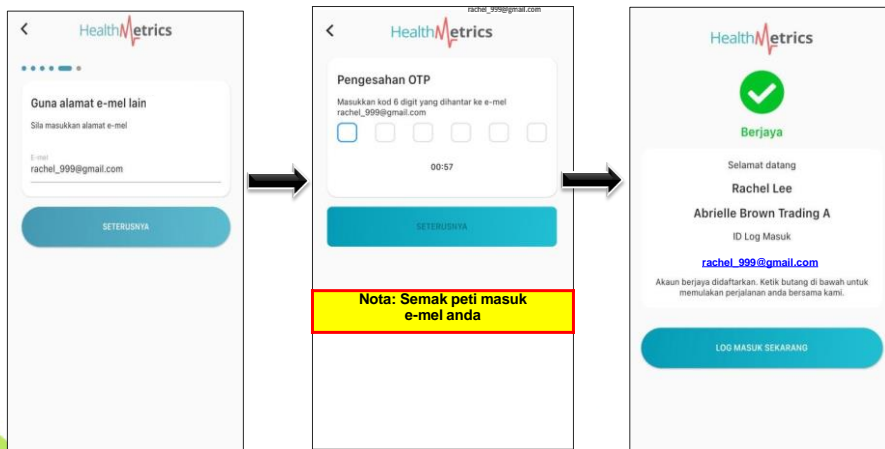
HealthMetrics

Guna alamat e-mel lain

Sila masukkan alamat e-mel

E-mel
rachel_999@gmail.com

SETERUSNYA

rachel_999@gmail.com

HealthMetrics

Pengesahan OTP

Masukkan kod 6 digit yang dihantar ke e-mel rachel_999@gmail.com

00:57

SETERUSNYA

Nota: Semak peti masuk e-mel anda

HealthMetrics

Berjaya

Selamat datang

Rachel Lee

Abrielle Brown Trading A

ID Log Masuk

rachel_999@gmail.com

Akaun berjaya didaftarkan. Ketik butang di bawah untuk memulakan perjalanan anda bersama kami.

LOG MASUK SEKARANG